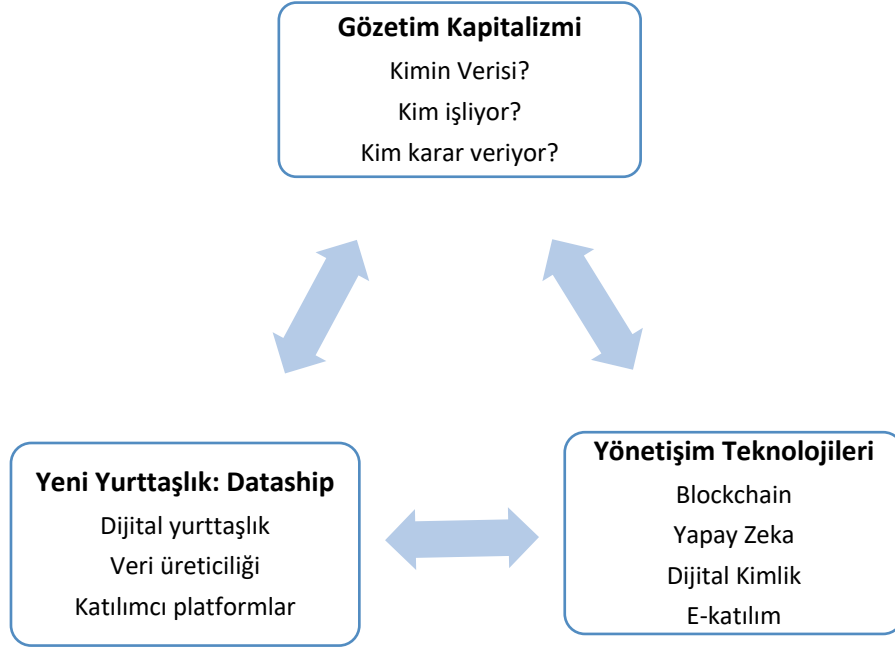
Gözetim Kapitalizmi
Kimin Verisi?
Kim işliyor?
Kim karar veriyor?

Yeni Yurttaşlık: Dataship
Dijital yurttaşlık
Veri üreticiliği
Katılımcı platformlar

Yönetişim Teknolojileri
Blockchain
Yapay Zeka
Dijital Kimlik
E-katılım